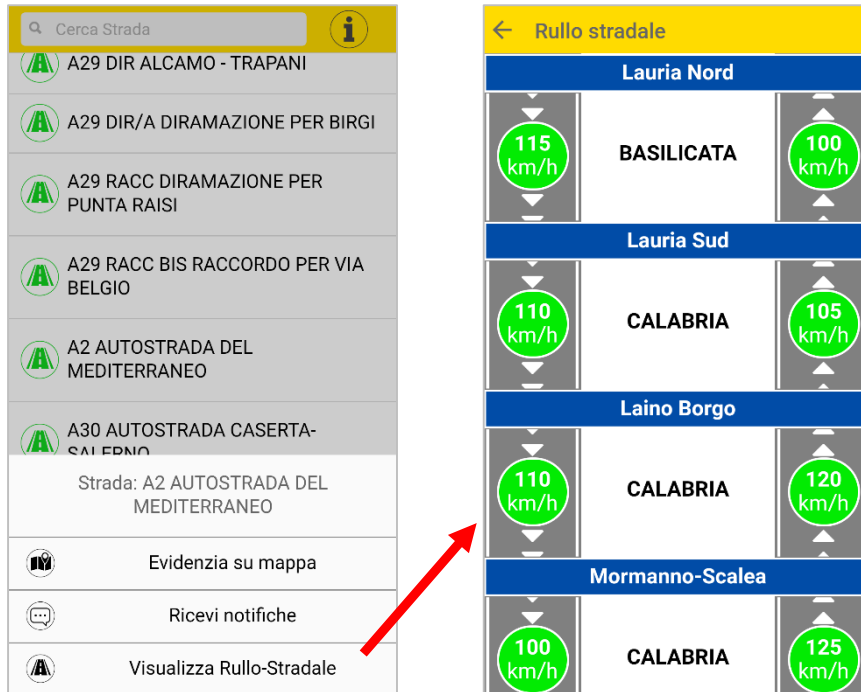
Cerca Strada

A29 DIR ALCAMO - TRAPANI

A29 DIR/A DIRAMAZIONE PER BIRGI

A29 RACC DIRAMAZIONE PER PUNTA RAISI

A29 RACC BIS RACCORDO PER VIA BELGIO

A2 AUTOSTRADA DEL MEDITERRANEO

A30 AUTOSTRADA CASERTA-SALERNO

Strada: A2 AUTOSTRADA DEL MEDITERRANEO

Evidenzia su mappa

Ricevi notifiche

Visualizza Rullo-Stradale

Rullo stradale

Lauria Nord

115 km/h BASILICATA 100 km/h

Lauria Sud

110 km/h CALABRIA 105 km/h

Laino Borgo

110 km/h CALABRIA 120 km/h

Mormanno-Scalea

100 km/h CALABRIA 125 km/h